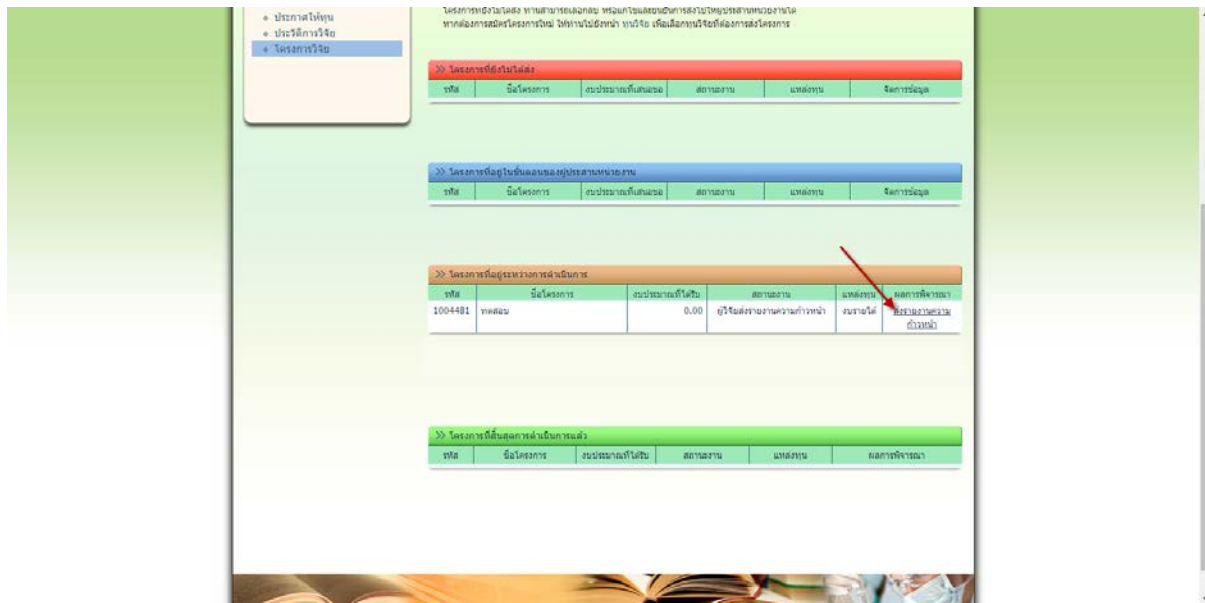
• ประกาศให้ทุน
• ประวัติการวิจัย
• โครงการวิจัย

โครงการที่ยังไม่ได้ส่ง ท่านสามารถเลือกลบ หรือแก้ไขและยืนยันการส่งไปให้ผู้ประสานหน่วยงานได้
หากต้องการสมัครโครงการใหม่ ให้ท่านไปยังหน้า ทุนวิจัย เพื่อเลือกทุนวิจัยที่ต้องการส่งโครงการ

>> โครงการที่ยังไม่ได้ส่ง

| รหัส | ชื่อโครงการ | งบประมาณที่เสนอขอ | สถานะงาน | แหล่งทุน | จัดการข้อมูล |
|---|---|---|---|---|---|

>> โครงการที่อยู่ในขั้นตอนของผู้ประสานหน่วยงาน

| รหัส | ชื่อโครงการ | งบประมาณที่เสนอขอ | สถานะงาน | แหล่งทุน | จัดการข้อมูล |
|---|---|---|---|---|---|

>> โครงการที่อยู่ระหว่างการดำเนินการ

| รหัส | ชื่อโครงการ | งบประมาณที่ได้รับ | สถานะงาน | แหล่งทุน | ผลการพิจารณา |
|---|---|---|---|---|---|
| 1004481 | ทดสอบ | 0.00 | ผู้วิจัยส่งรายงานความก้าวหน้า | งบรายได้ | ส่งรายงานความก้าวหน้า |

>> โครงการที่สิ้นสุดการดำเนินการแล้ว

| รหัส | ชื่อโครงการ | งบประมาณที่ได้รับ | สถานะงาน | แหล่งทุน | ผลการพิจารณา |
|---|---|---|---|---|---|